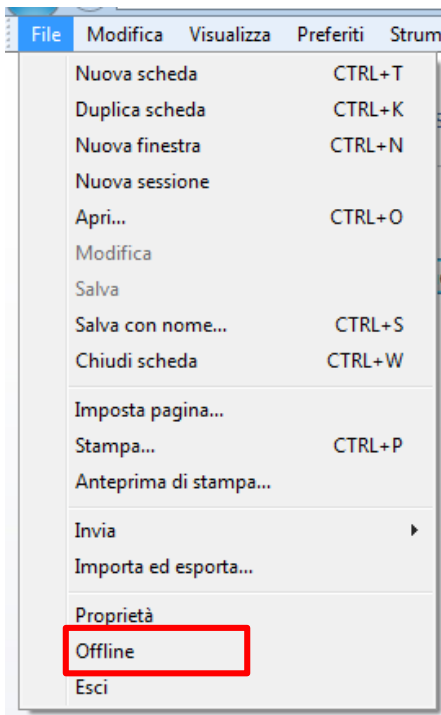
File Modifica Visualizza Preferiti Strum

Nuova scheda CTRL+T
Duplica scheda CTRL+K
Nuova finestra CTRL+N
Nuova sessione
Apri... CTRL+O
Modifica
Salva
Salva con nome... CTRL+S
Chiudi scheda CTRL+W

Imposta pagina...
Stampa... CTRL+P
Anteprima di stampa...

Invia
Importa ed esporta...

Proprietà
Offline
Esci